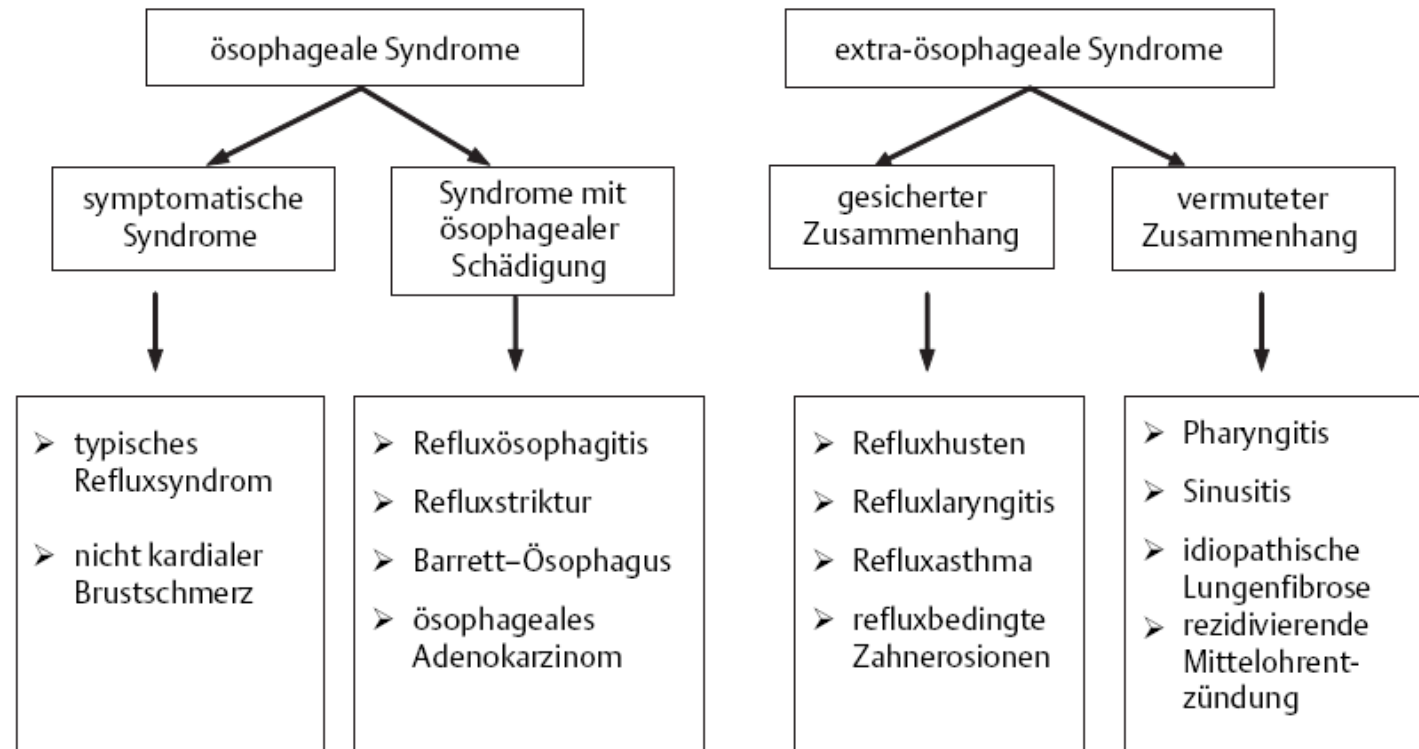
ösophageale Syndrome

symptomatische Syndrome

Syndrome mit ösophagealer Schädigung

➢ typisches Refluxsyndrom
➢ nicht kardialer Brustschmerz

➢ Refluxösophagitis
➢ Refluxstriktur
➢ Barrett–Ösophagus
➢ ösophageales Adenokarzinom

extra-ösophageale Syndrome

gesicherter Zusammenhang

vermuteter Zusammenhang

➢ Refluxhusten
➢ Refluxlaryngitis
➢ Refluxasthma
➢ refluxbedingte Zahnerosionen

➢ Pharyngitis
➢ Sinusitis
➢ idiopathische Lungenfibrose
➢ rezidivierende Mittelohrentzündung